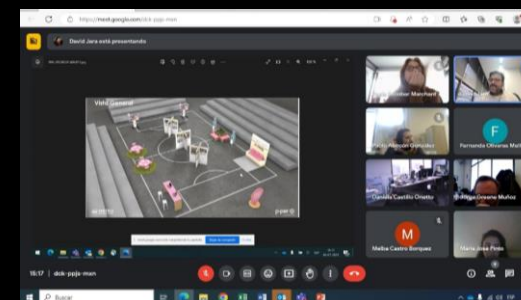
https://meet.google.com/dok-ppjs-mxn

David Jara está presentando

Vista General

M

F

Fernanda Olivares Mal

Daniela Castillo Oneto

Melba Castro Borques

María José Pinto

15:17 | dok-ppjs-mxn

Buscar